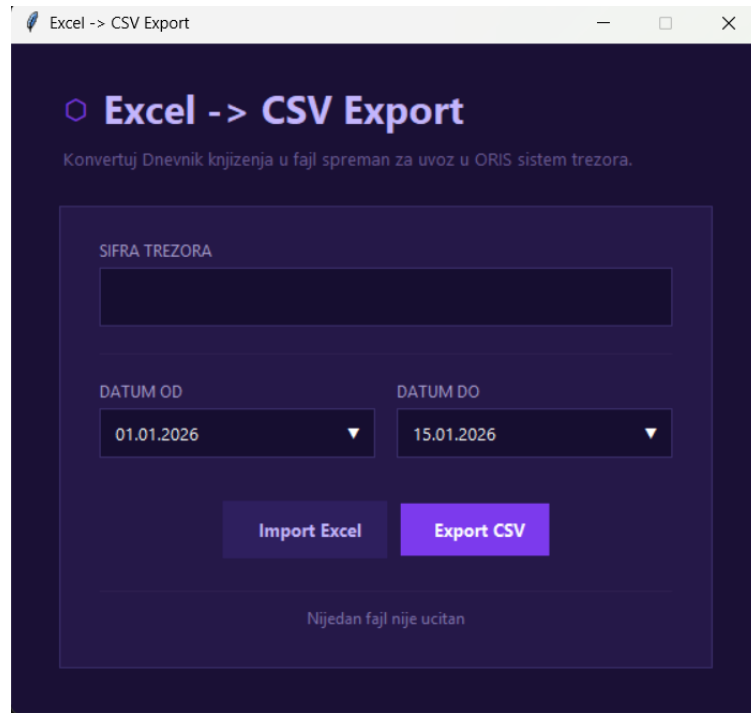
Excel -> CSV Export

⬡ Excel -> CSV Export

Konvertuj Dnevnik knjizenja u fajl spreman za uvoz u ORIS sistem trezora.

SIFRA TREZORA

DATUM OD
01.01.2026 ▼

DATUM DO
15.01.2026 ▼

Import Excel

Export CSV

Nijedan fajl nije ucitan